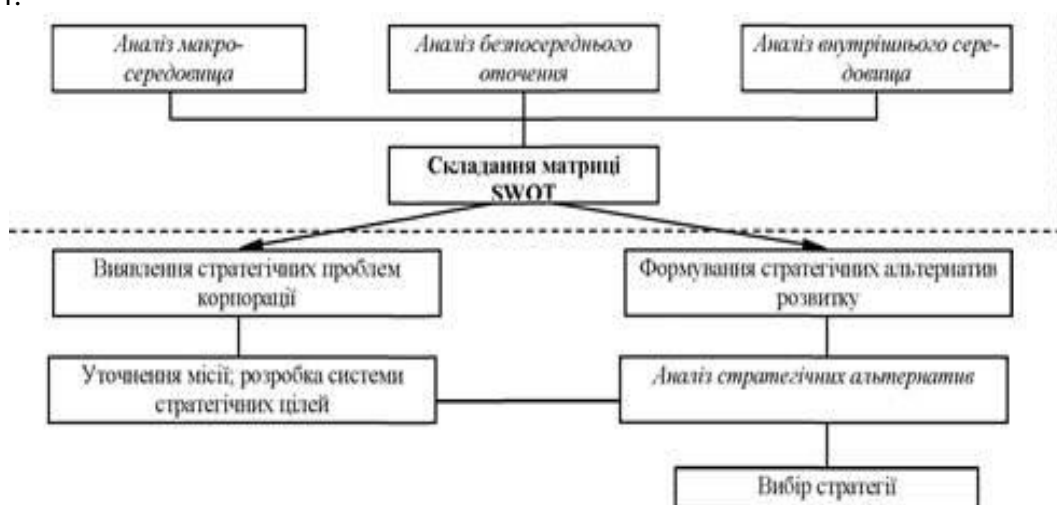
Аналіз макросередовища

Аналіз безпосереднього оточення

Аналіз внутрішнього середовища

Складання матриці SWOT

Виявлення стратегічних проблем корпорації

Формування стратегічних альтернатив розвитку

Уточнення місії; розробка системи стратегічних цілей

Аналіз стратегічних альтернатив

Вибір стратегії